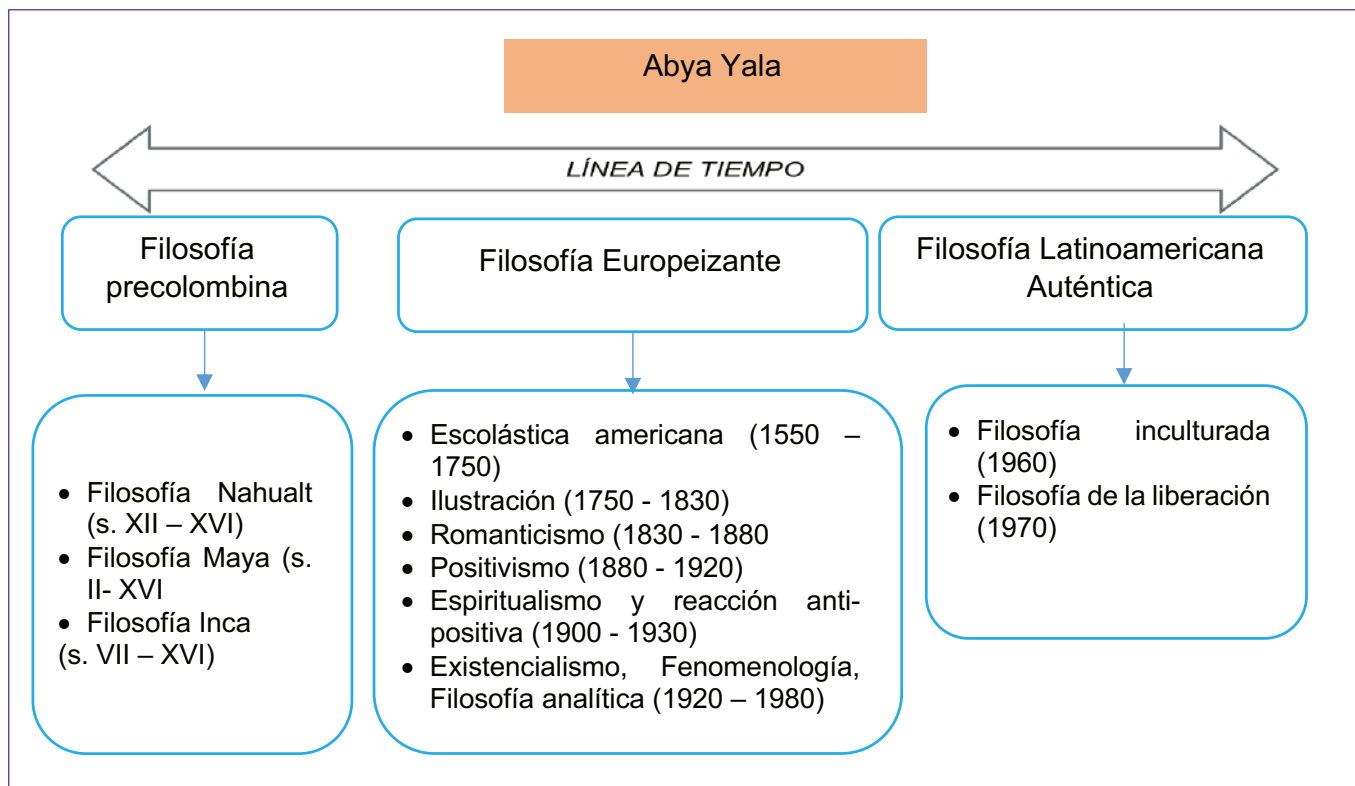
Abya Yala

LÍNEA DE TIEMPO

Filosofía precolombina

Filosofía Europeizante

Filosofía Latinoamericana Auténtica

- Filosofía Nahualt (s. XII – XVI)
- Filosofía Maya (s. II- XVI
- Filosofía Inca (s. VII – XVI)

- Escolástica americana (1550 – 1750)
- Ilustración (1750 - 1830)
- Romanticismo (1830 - 1880
- Positivismo (1880 - 1920)
- Espiritualismo y reacción anti-positiva (1900 - 1930)
- Existencialismo, Fenomenología, Filosofía analítica (1920 – 1980)

- Filosofía inculturada (1960)
- Filosofía de la liberación (1970)